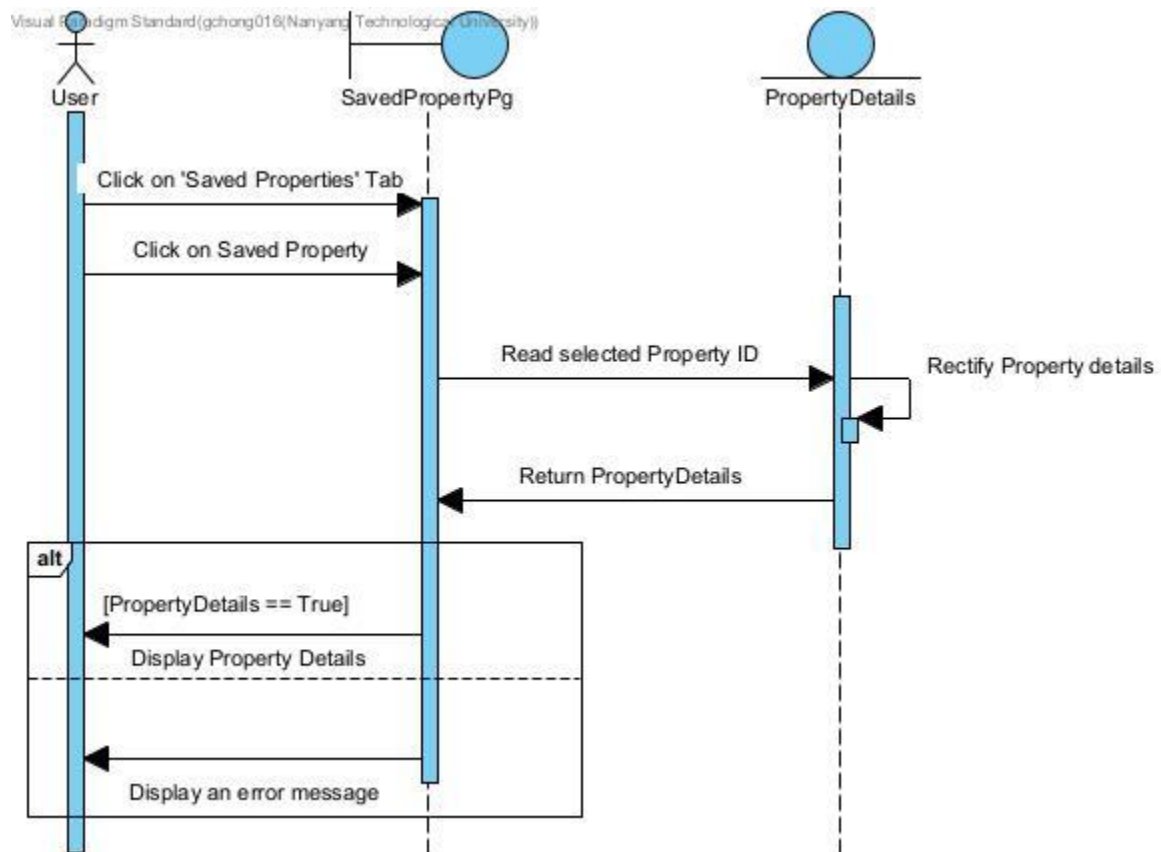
Visual Paradigm Standard(gchong016(Nanyang Technological University))

User

SavedPropertyPg

PropertyDetails

Click on 'Saved Properties' Tab

Click on Saved Property

Read selected Property ID

Rectify Property details

Return PropertyDetails

alt

[PropertyDetails == True]

Display Property Details

Display an error message